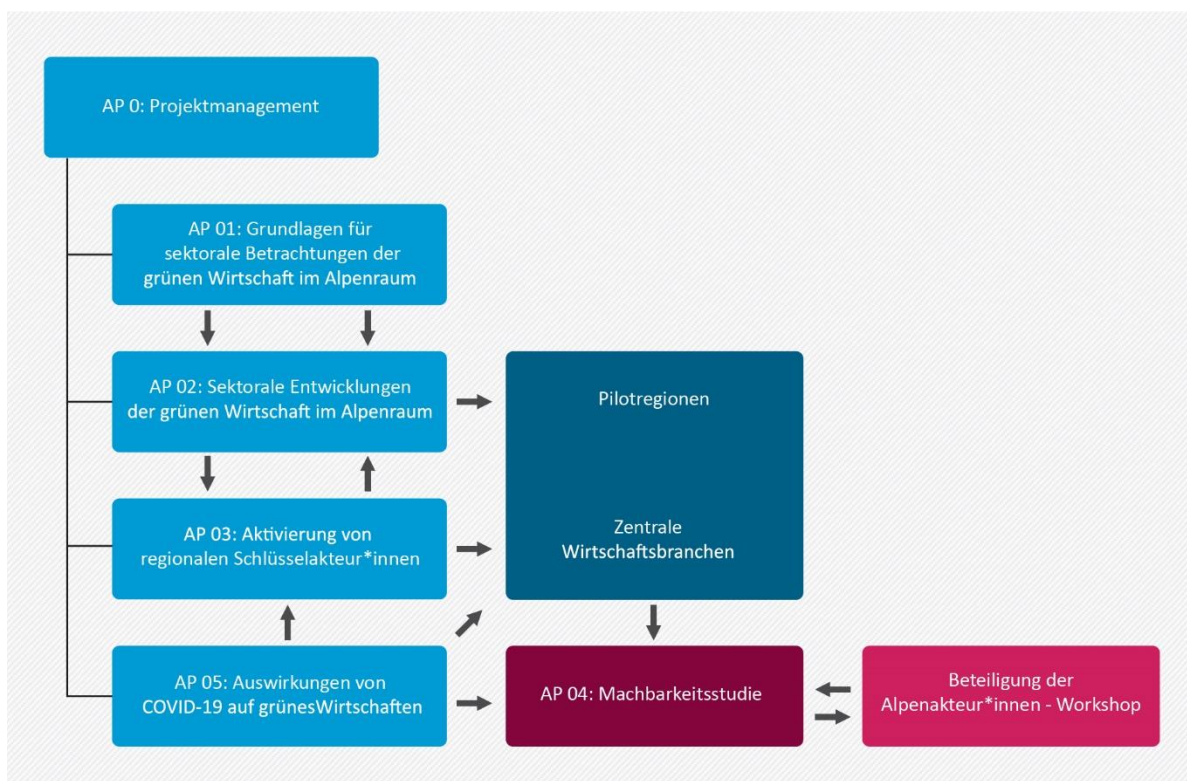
AP 0: Projektmanagement

AP 01: Grundlagen für sektorale Betrachtungen der grünen Wirtschaft im Alpenraum

AP 02: Sektorale Entwicklungen der grünen Wirtschaft im Alpenraum

Pilotregionen

Zentrale Wirtschaftsbranchen

AP 03: Aktivierung von regionalen Schlüsselakteur*innen

AP 05: Auswirkungen von COVID-19 auf grünesWirtschaften

AP 04: Machbarkeitsstudie

Beteiligung der Alpenakteur*innen - Workshop